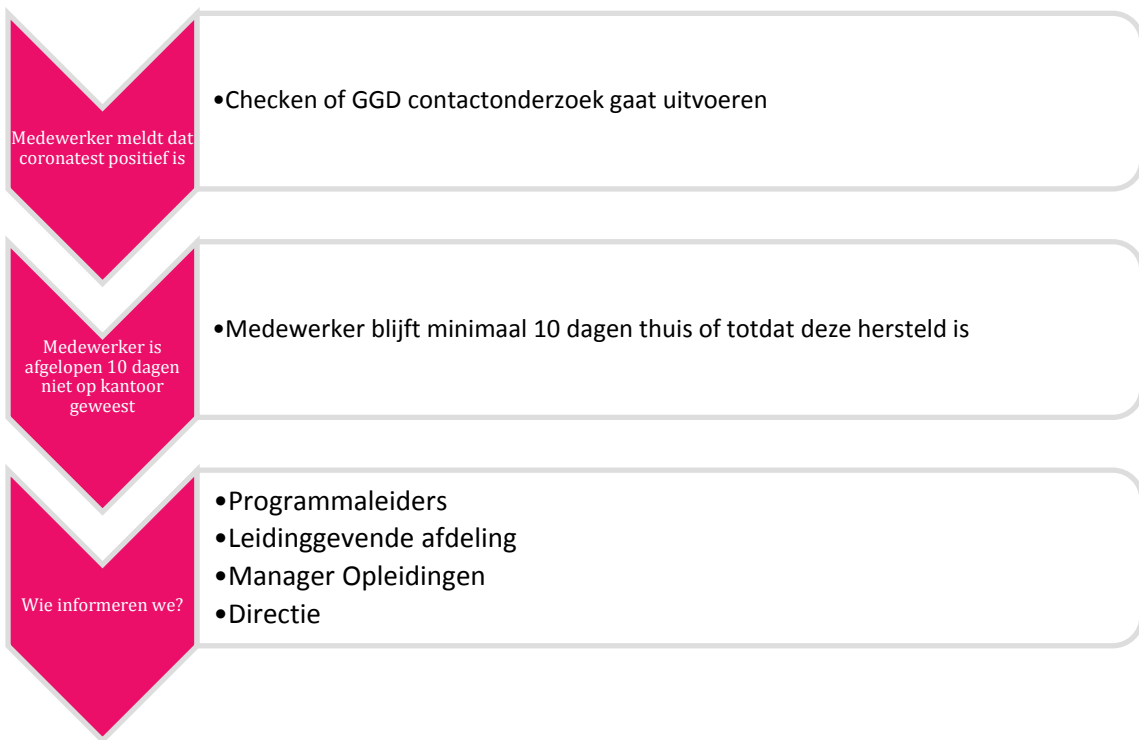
Medewerker meldt dat coronatest positief is

•Checken of GGD contactonderzoek gaat uitvoeren

Medewerker is afgelopen 10 dagen niet op kantoor geweest

•Medewerker blijft minimaal 10 dagen thuis of totdat deze hersteld is

Wie informeren we?

•Programmaleiders
•Leidinggevende afdeling
•Manager Opleidingen
•Directie